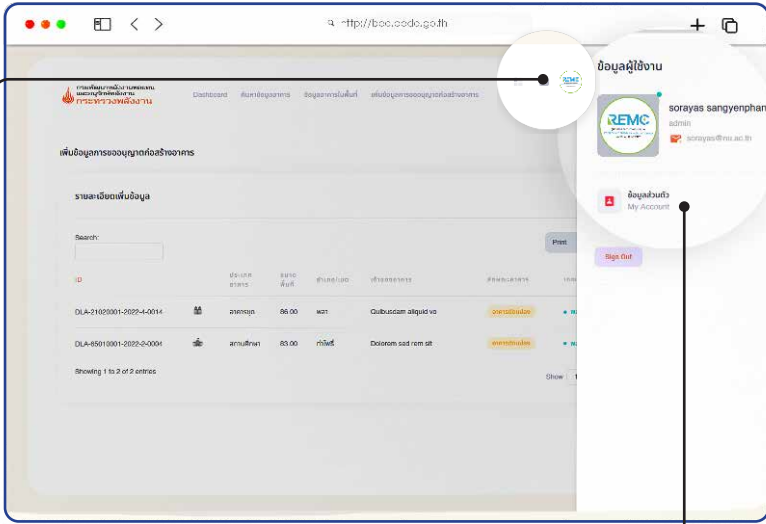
http://bec.dede.go.th

กรมพัฒนาพลังงานทดแทนและอนุรักษ์พลังงาน กระทรวงพลังงาน

Dashboard ค้นหาข้อมูลอาคาร ข้อมูลอาคารในพื้นที่ เพิ่มข้อมูลการขออนุญาตก่อสร้างอาคาร

เพิ่มข้อมูลการขออนุญาตก่อสร้างอาคาร

รายละเอียดเพิ่มข้อมูล

Search:

Print

| ID | | ประเภทอาคาร | ขนาดพื้นที่ | อำเภอ/เขต | เจ้าของอาคาร | สถานะเอกสาร | |
|---|---|---|---|---|---|---|---|
| DLA-21020001-2022-4-0014 | | อาคารชุด | 86.00 | พลา | Quibusdam aliquid vo | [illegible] | |
| DLA-65010001-2022-2-0004 | | สถานศึกษา | 83.00 | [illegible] | Dolorem sed rem sit | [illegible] | |

Showing 1 to 2 of 2 entries

Show

ข้อมูลผู้ใช้งาน

REMC

sorayas sangyenphan

admin

sorayas@nu.ac.th

ข้อมูลส่วนตัว
My Account

Sign Out